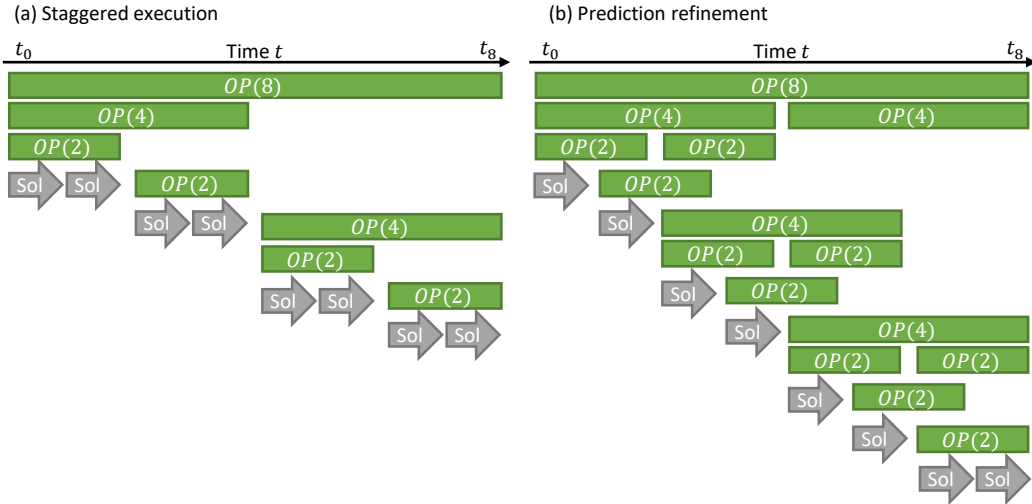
(a) Staggered execution

$t_0$ Time $t$ $t_8$

$OP(8)$

$OP(4)$

$OP(2)$

Sol Sol $OP(2)$

Sol Sol $OP(4)$

$OP(2)$

Sol Sol $OP(2)$

Sol Sol

(b) Prediction refinement

$t_0$ Time $t$ $t_8$

$OP(8)$

$OP(4)$ $OP(4)$

$OP(2)$ $OP(2)$

Sol $OP(2)$

Sol $OP(4)$

$OP(2)$ $OP(2)$

Sol $OP(2)$

Sol $OP(4)$

$OP(2)$ $OP(2)$

Sol $OP(2)$

Sol $OP(2)$

Sol Sol